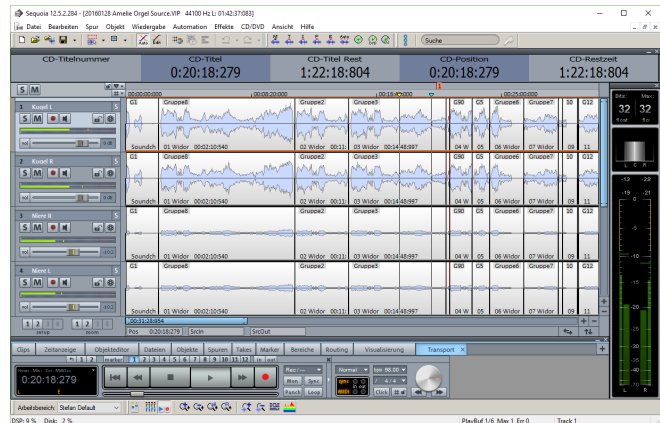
Sequoia 12.5.2.284 - [20160128 Amelie Orgel Source.VIP 44100 Hz L: 01:42:37:083]

Datei Bearbeiten Spur Objekt Wiedergabe Automation Effekte CD/DVD Ansicht Hilfe

Suche

| CD-Titelnummer | CD-Titel | CD-Titel Rest | CD-Position | CD-Restzeit |
|---|---|---|---|---|
| | 0:20:18:279 | 1:22:18:804 | 0:20:18:279 | 1:22:18:804 |

S M

1 Kugel L
S M

2 Kugel R
S M

3 Niere R
S M

4 Niere L
S M

G1 Gruppe8 Gruppe2 Gruppe3 G90 G5 Gruppe6 Gruppe7 10 G12

Soundch 01 Widor 00:02:10:540 02 Widor 00:11: 03 Widor 00:14:48:997 04 W 05 06 Widor 07 Widor 09 11

Bits: 32 float Max: 32 fix

L C R

Pos 0:20:18:279 SrcIn SrcOut

setup zoom

Clips Zeitanzeige Objekteditor Dateien Objekte Spuren Takt Marker Bereiche Routing Visualisierung Transport

marker 1 2 3 4 5 6 7 8 9 10 11 12 in out

0:20:18:279

Rec / --- Normal bar 98.00

Mon Sync 4 / 4

Punch Loop Click

Arbeitsbereich: Stefan Default

DSP: 9 % Disk: 2 % PlayBuf 1/6 Max 1 Err 0 Track 1